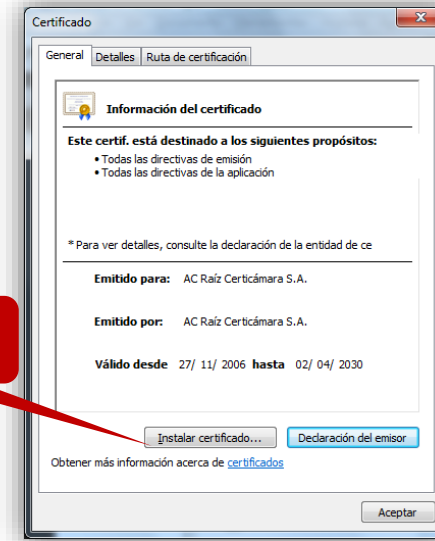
Certificado

General | Detalles | Ruta de certificación

Información del certificado

Este certif. está destinado a los siguientes propósitos:

• Todas las directivas de emisión
• Todas las directivas de la aplicación

* Para ver detalles, consulte la declaración de la entidad de ce

Emitido para: AC Raíz Certicámara S.A.

Emitido por: AC Raíz Certicámara S.A.

Válido desde 27/ 11/ 2006 hasta 02/ 04/ 2030

Instalar certificado... | Declaración del emisor

Obtener más información acerca de certificados

Aceptar